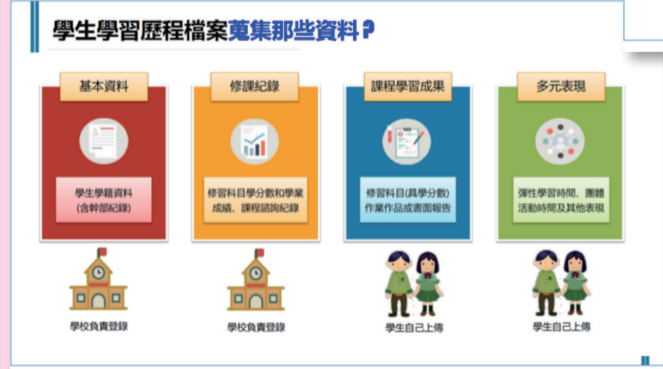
學生學習歷程檔案蒐集那些資料？

基本資料

學生學籍資料
(含幹部紀錄)

學校負責登錄

修課紀錄

修習科目學分數和學業成績、課程諮詢紀錄

學校負責登錄

課程學習成果

修習科目(具學分數)
作業作品或書面報告

學生自己上傳

多元表現

彈性學習時間、團體活動時間及其他表現

學生自己上傳